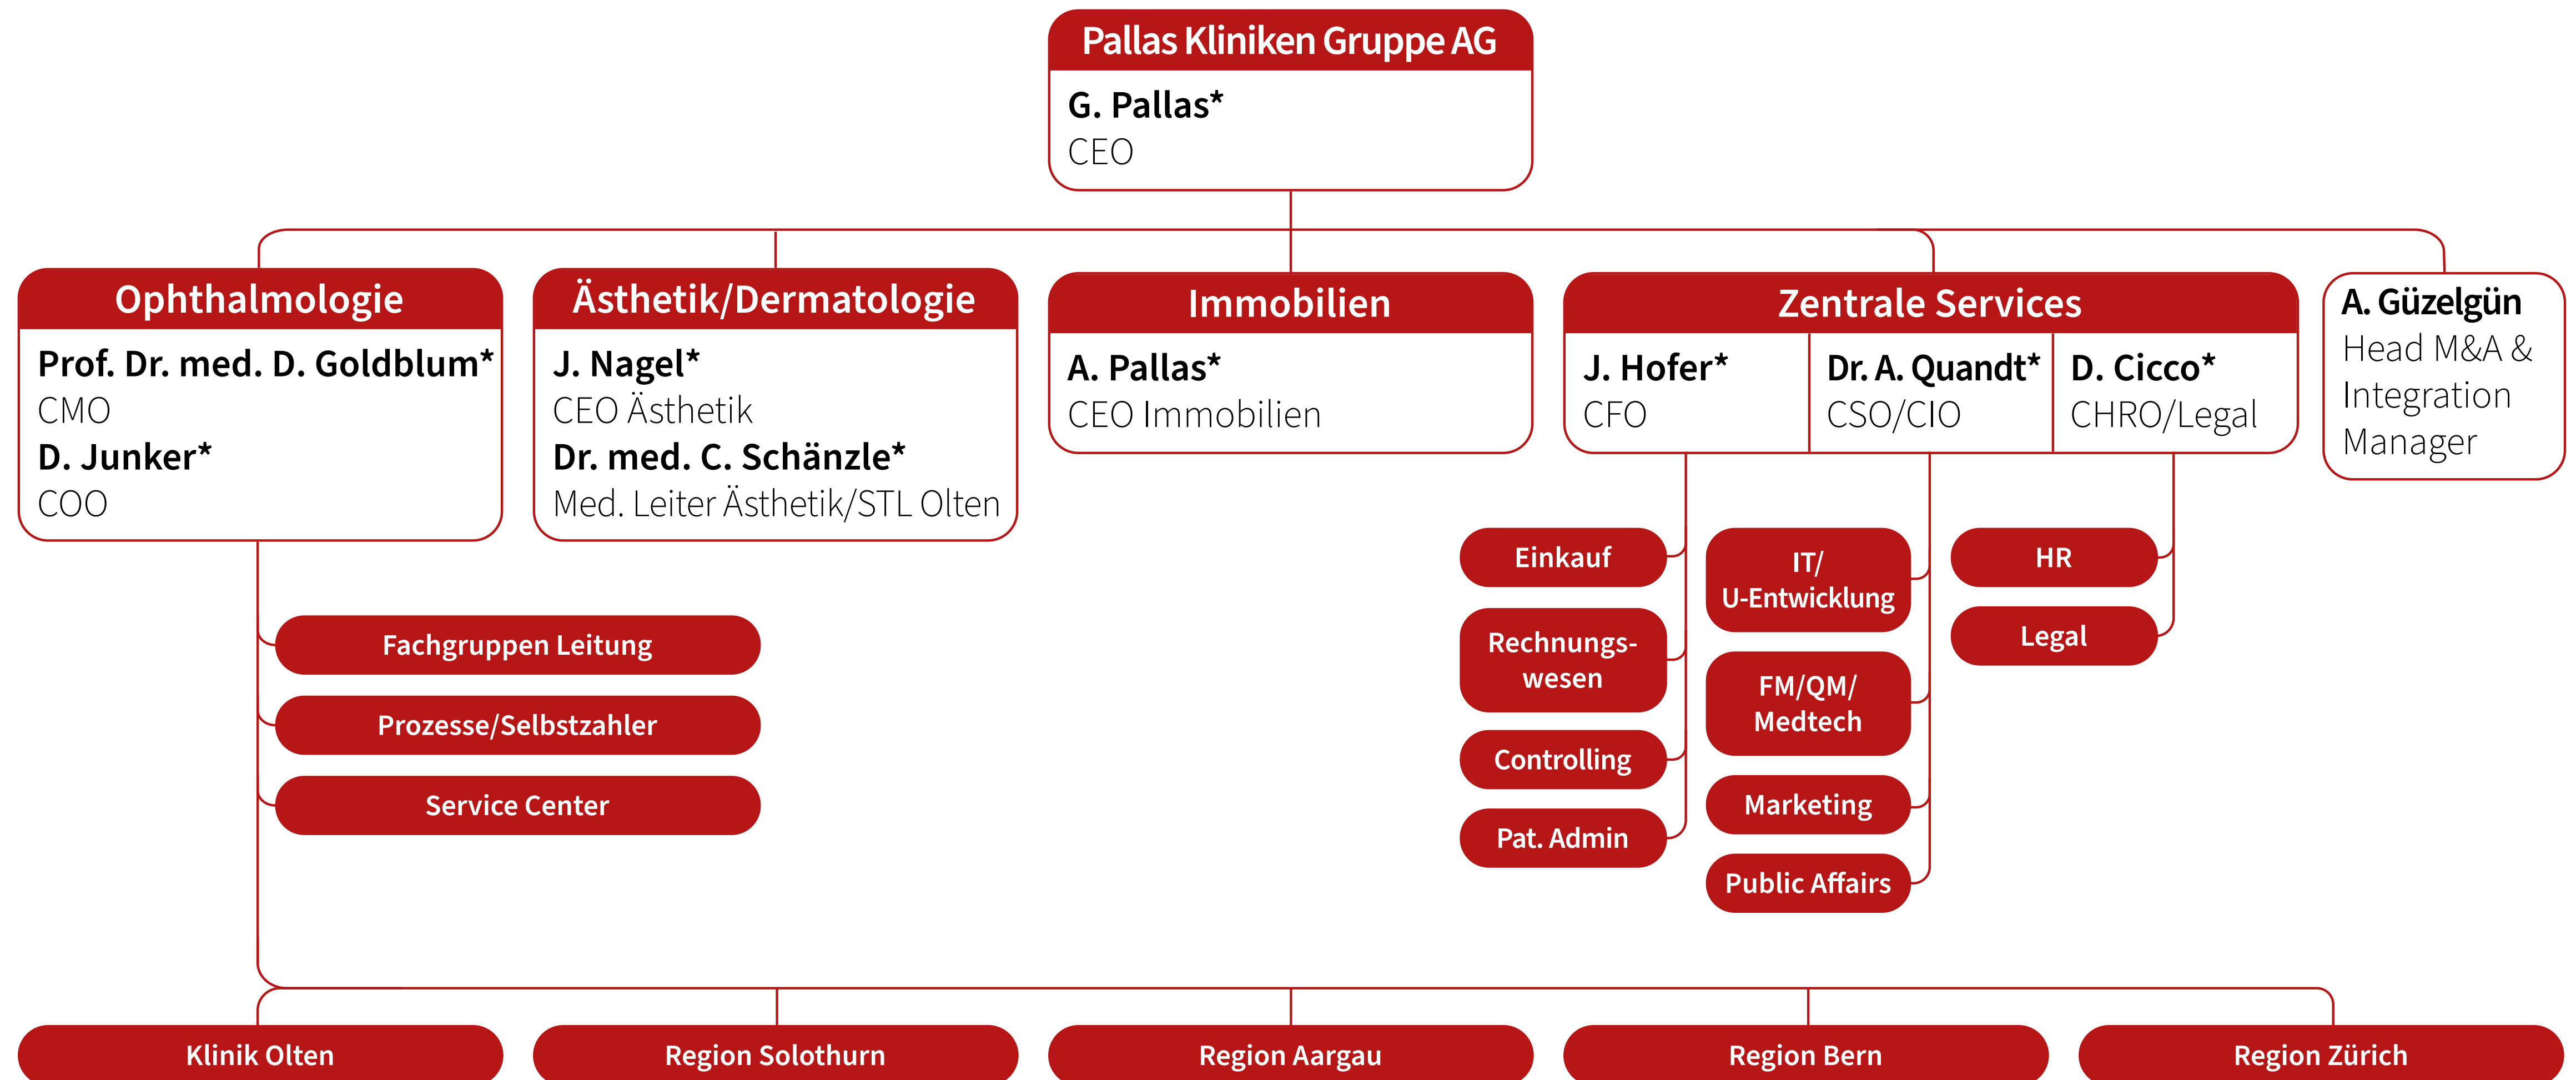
Pallas Kliniken Gruppe AG
G. Pallas*
CEO

Ophthalmologie
Prof. Dr. med. D. Goldblum*
CMO
D. Junker*
COO

Ästhetik/Dermatologie
J. Nagel*
CEO Ästhetik
Dr. med. C. Schänzle*
Med. Leiter Ästhetik/STL Olten

Immobilien
A. Pallas*
CEO Immobilien

Zentrale Services
J. Hofer*
CFO
Dr. A. Quandt*
CSO/CIO
D. Cicco*
CHRO/Legal

A. Güzelgün
Head M&A & Integration Manager

Fachgruppen Leitung
Prozesse/Selbstzahler
Service Center

Einkauf
Rechnungswesen
Controlling
Pat. Admin

IT/ U-Entwicklung
FM/QM/ Medtech
Marketing
Public Affairs

HR
Legal

Klinik Olten
Region Solothurn
Region Aargau
Region Bern
Region Zürich